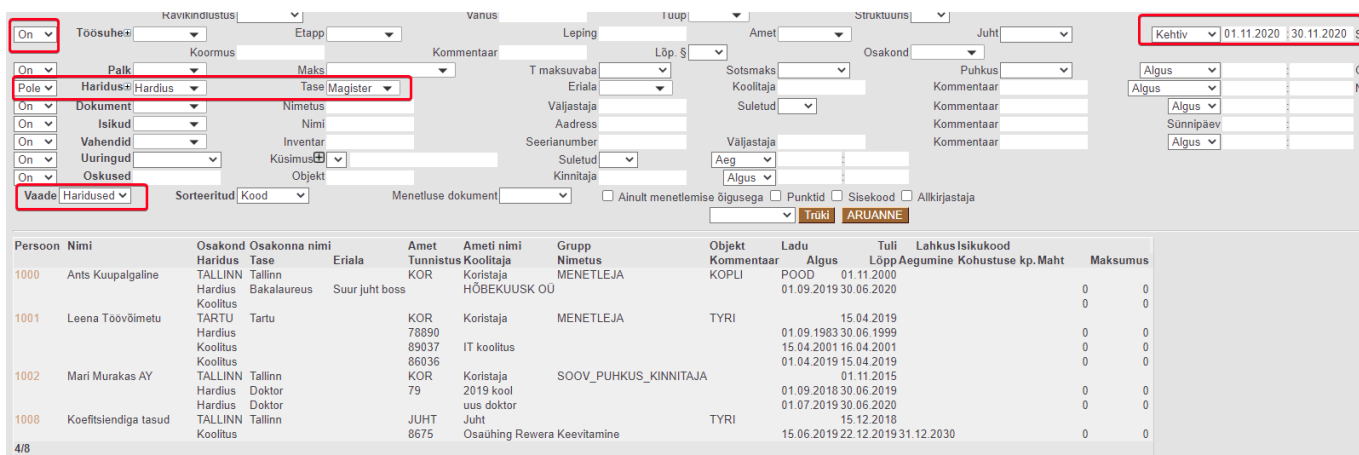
Ravikindlustus Vanus Tüüp Struktuuris
On Töösuhe⊞ Etapp Leping Amet Juht Kehtiv 01.11.2020 30.11.2020
Koormus Kommentaar Lõp. § Osakond
On Palk Maks T maksuvaba Sotsmaks Puhkus Algus
Pole Haridus⊞ Hardius Tase Magister Eriala Koolitaja Kommentaar Algus
On Dokument Nimetus Väljastaja Suletud Kommentaar Algus
On Isikud Nimi Aadress Kommentaar Sünnipäev
On Vahendid Inventar Seerianumber Väljastaja Kommentaar Algus
On Uuringud Küsimus⊞ Suletud Aeg
On Oskused Objekt Kinnitaja Algus
Vaade Haridused Sorteeritud Kood Menetluse dokument Ainult menetlemise õigusega Punktid Sisekood Allkirjastaja
Trüki ARUANNE

| Persoon | Nimi | Osakond Haridus | Osakonna nimi Tase | Eriala | Amet Tunnistus | Ameti nimi Koolitaja | Grupp Nimetus | Objekt Kommentaar | Ladu Algus | Tuli Lõpp | Lahkus Aegumine | Isikukood Kohustuse kp. | Maht | Maksumus |
|---|---|---|---|---|---|---|---|---|---|---|---|---|---|---|
| 1000 | Ants Kuupalgaline | TALLINN | Tallinn | | KOR | Koristaja | MENETLEJA | KOPLI | POOD | 01.11.2000 | | | | |
| | | Hardius | Bakalaureus | Suur juht boss | | HÕBEKUUSK OÜ | | | 01.09.2019 | 30.06.2020 | | | 0 | 0 |
| | | Koolitus | | | | | | | | | | | 0 | 0 |
| 1001 | Leena Töövõimetu | TARTU | Tartu | | KOR | Koristaja | MENETLEJA | TYRI | | 15.04.2019 | | | | |
| | | Hardius | | | 78890 | | | | 01.09.1983 | 30.06.1999 | | | 0 | 0 |
| | | Koolitus | | | 89037 | IT koolitus | | | 15.04.2001 | 16.04.2001 | | | 0 | 0 |
| | | Koolitus | | | 86036 | | | | 01.04.2019 | 15.04.2019 | | | 0 | 0 |
| 1002 | Mari Murakas AY | TALLINN | Tallinn | | KOR | Koristaja | SOOV_PUHKUS_KINNITAJA | | | 01.11.2015 | | | | |
| | | Hardius | Doktor | | 79 | 2019 kool | | | 01.09.2018 | 30.06.2019 | | | 0 | 0 |
| | | Hardius | Doktor | | | uus doktor | | | 01.07.2019 | 30.06.2020 | | | 0 | 0 |
| 1008 | Koefitsiendiga tasud | TALLINN | Tallinn | | JUHT | Juht | | TYRI | | 15.12.2018 | | | | |
| | | Koolitus | | | 8675 | Osaühing Rewera Keevitamine | | | 15.06.2019 | 22.12.2019 | 31.12.2030 | | 0 | 0 |

4/8